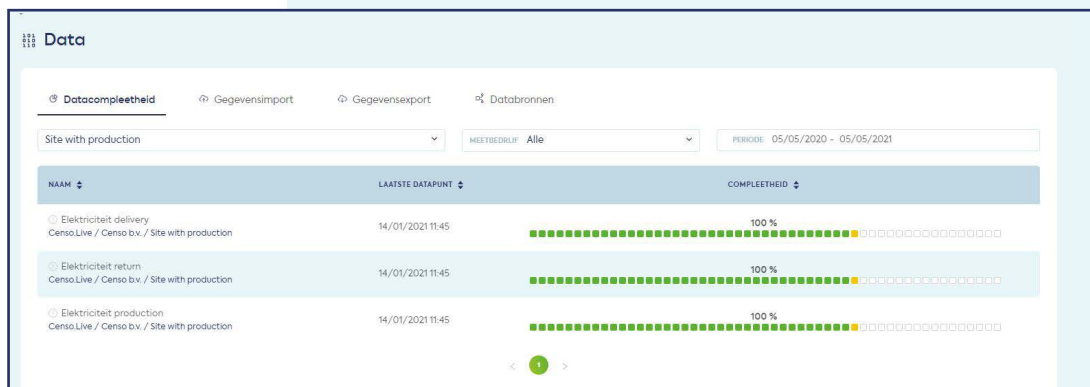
Data

Datacompleetheid Gegevensimport Gegevensexport Databronnen

Site with production

MEETBEDRIJF Alle

PERIODE 05/05/2020 - 05/05/2021

| NAAM | LAATSTE DATAPUNT | COMPLEETHEID |
|---|---|---|
| Elektriciteit delivery<br>Censo.Live / Censo b.v. / Site with production | 14/01/2021 11:45 | 100 % |
| Elektriciteit return<br>Censo.Live / Censo b.v. / Site with production | 14/01/2021 11:45 | 100 % |
| Elektriciteit production<br>Censo.Live / Censo b.v. / Site with production | 14/01/2021 11:45 | 100 % |

< 1 >